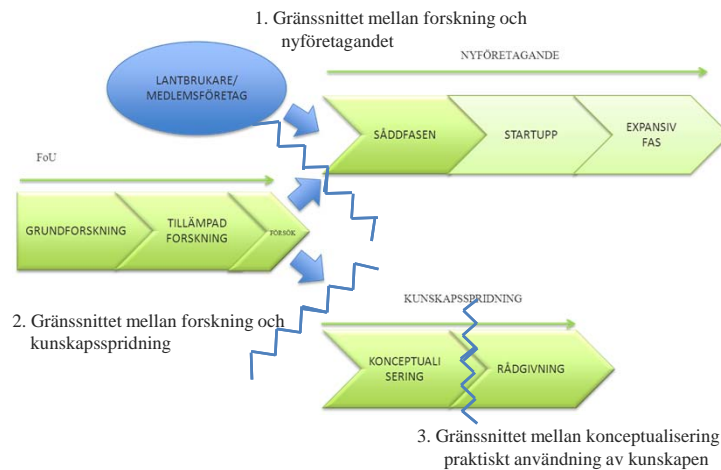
1. Gränssnittet mellan forskning och nyföretagandet

LANTBRUKARE/ MEDLEMSFÖRETAG

NYFÖRETAGANDE

SÅDDFASEN

STARTUPP

EXPANSIV FAS

FoU

GRUNDFORSKNING

TILLÄMPAD FORSKNING

FÖRSÖK

KUNSKAPSSPRIDNING

2. Gränssnittet mellan forskning och kunskapsspridning

KONCEPTUALI SERING

RÅDGIVNING

3. Gränssnittet mellan konceptualisering praktiskt användning av kunskapen